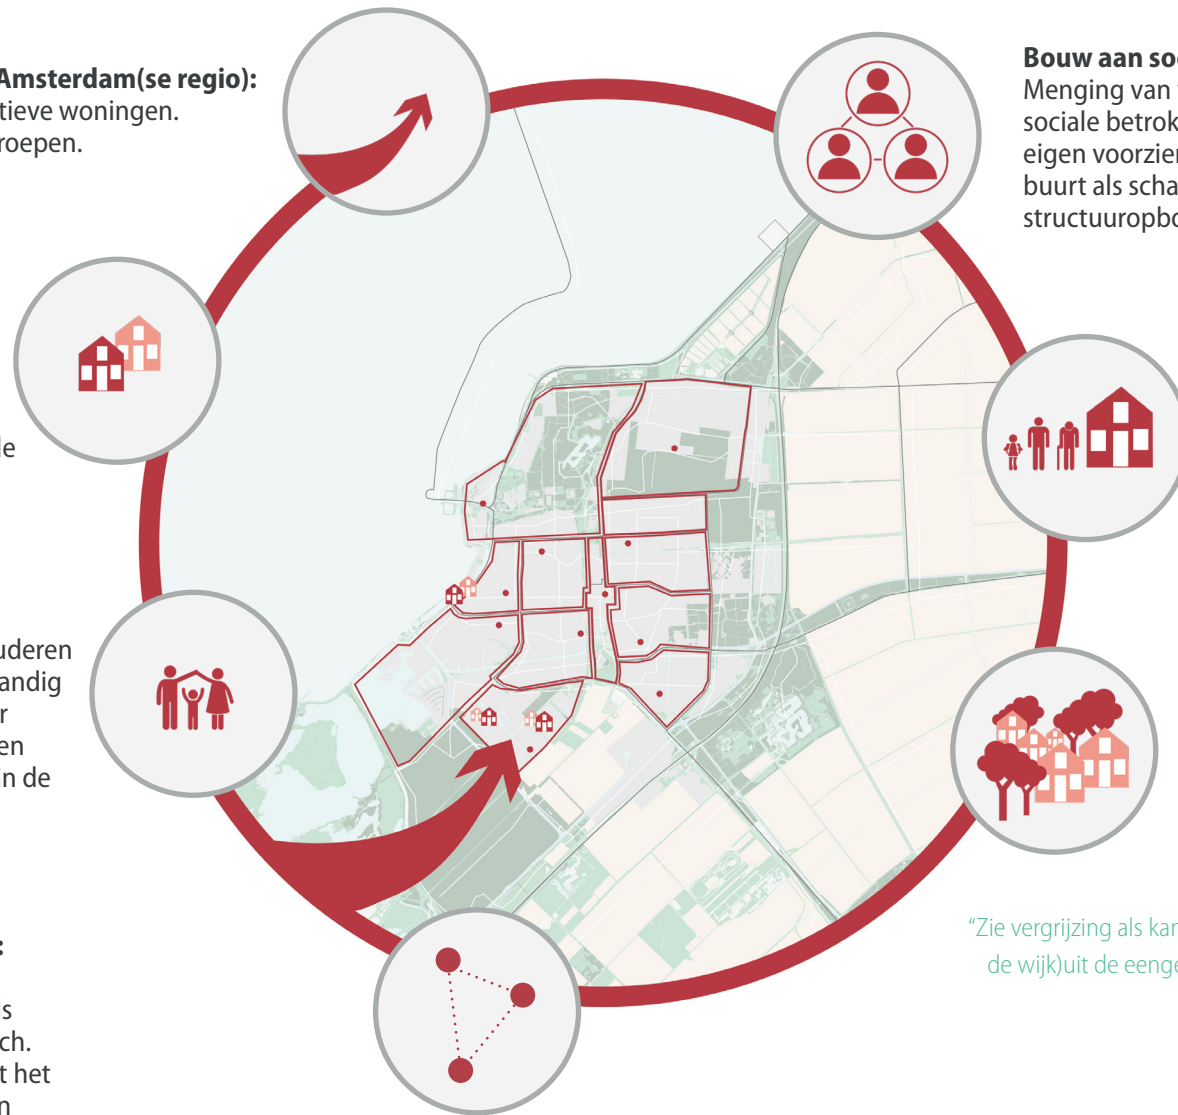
**Amsterdam(se regio):**
tieve woningen.
roepen.

le

uderen
andig
r
en
n de

:

s
ch.
t het
n

**Bouw aan so**
Menging van
sociale betrok
eigen voorzie
buurt als scha
structuuropbo

"Zie vergrijzing als kar
de wijk)uit de eeng